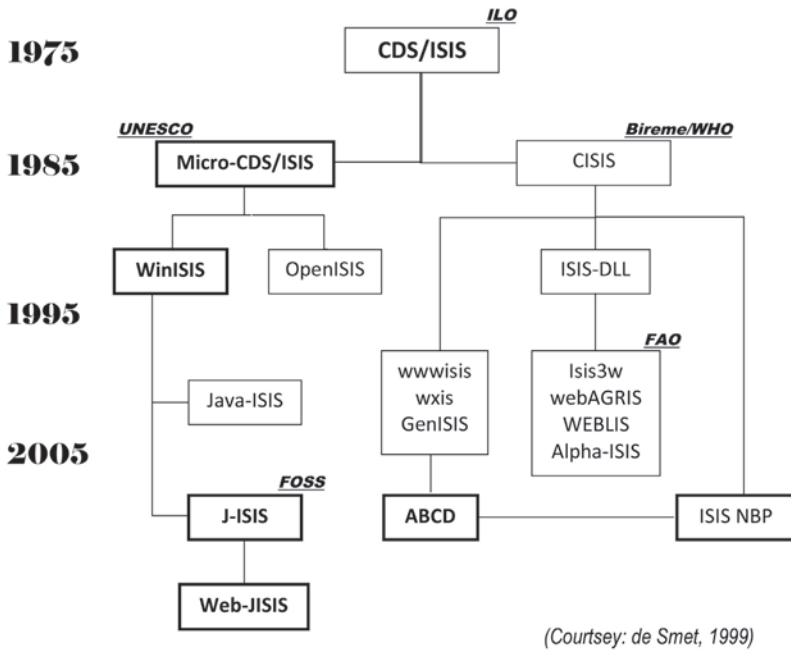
1975

ILO

CDS/ISIS

UNESCO

1985

Micro-CDS/ISIS

Bireme/WHO

CISIS

WinISIS

OpenISIS

ISIS-DLL

1995

FAO

Java-ISIS

wwwisis
wxis
GenISIS

Isis3w
webAGRIS
WEBLIS
Alpha-ISIS

2005

FOSS

J-ISIS

ABCD

ISIS NBP

Web-JISIS

(Courtsey: de Smet, 1999)